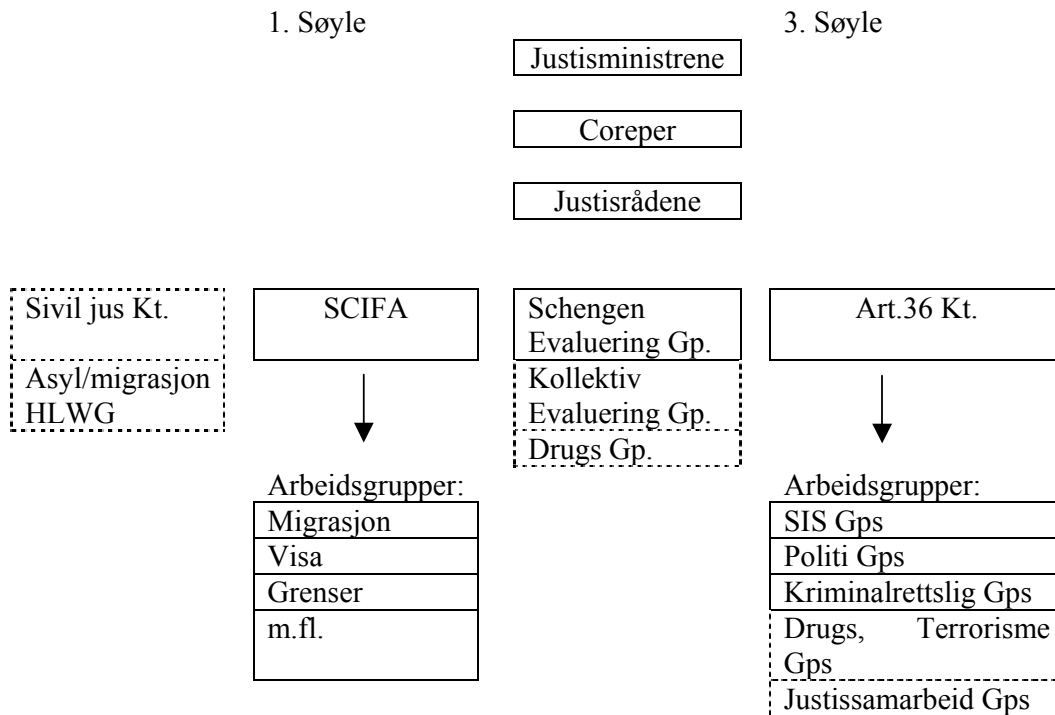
1. Søyle

3. Søyle

Justisministrene

Coreper

Justisrådene

Sivil jus Kt.

Asyl/migrasjon HLWG

SCIFA

Arbeidsgrupper:

Migrasjon

Visa

Grenser

m.fl.

Schengen Evaluering Gp.

Kollektiv Evaluering Gp.

Drugs Gp.

Art.36 Kt.

Arbeidsgrupper:

SIS Gps

Politi Gps

Kriminalrettslig Gps

Drugs, Terrorisme Gps

Justissamarbeid Gps